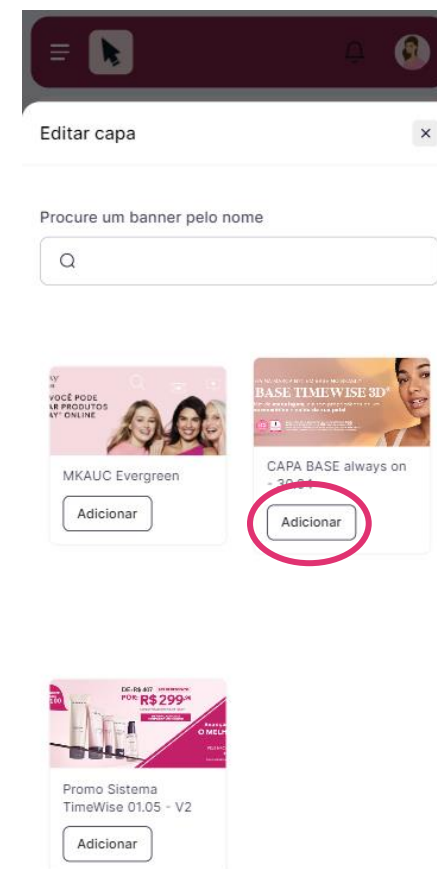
Editar capa

×

Procure um banner pelo nome

VOCÊ PODE
AR PRODUTOS
AY® ONLINE

MKAUC Evergreen

Adicionar

BASE TIMEWISE 3D®

CAPA BASE always on - 30.04

Adicionar

DE R$ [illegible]
POR R$ 299,00

O MEL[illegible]

Promo Sistema TimeWise 01.05 - V2

Adicionar